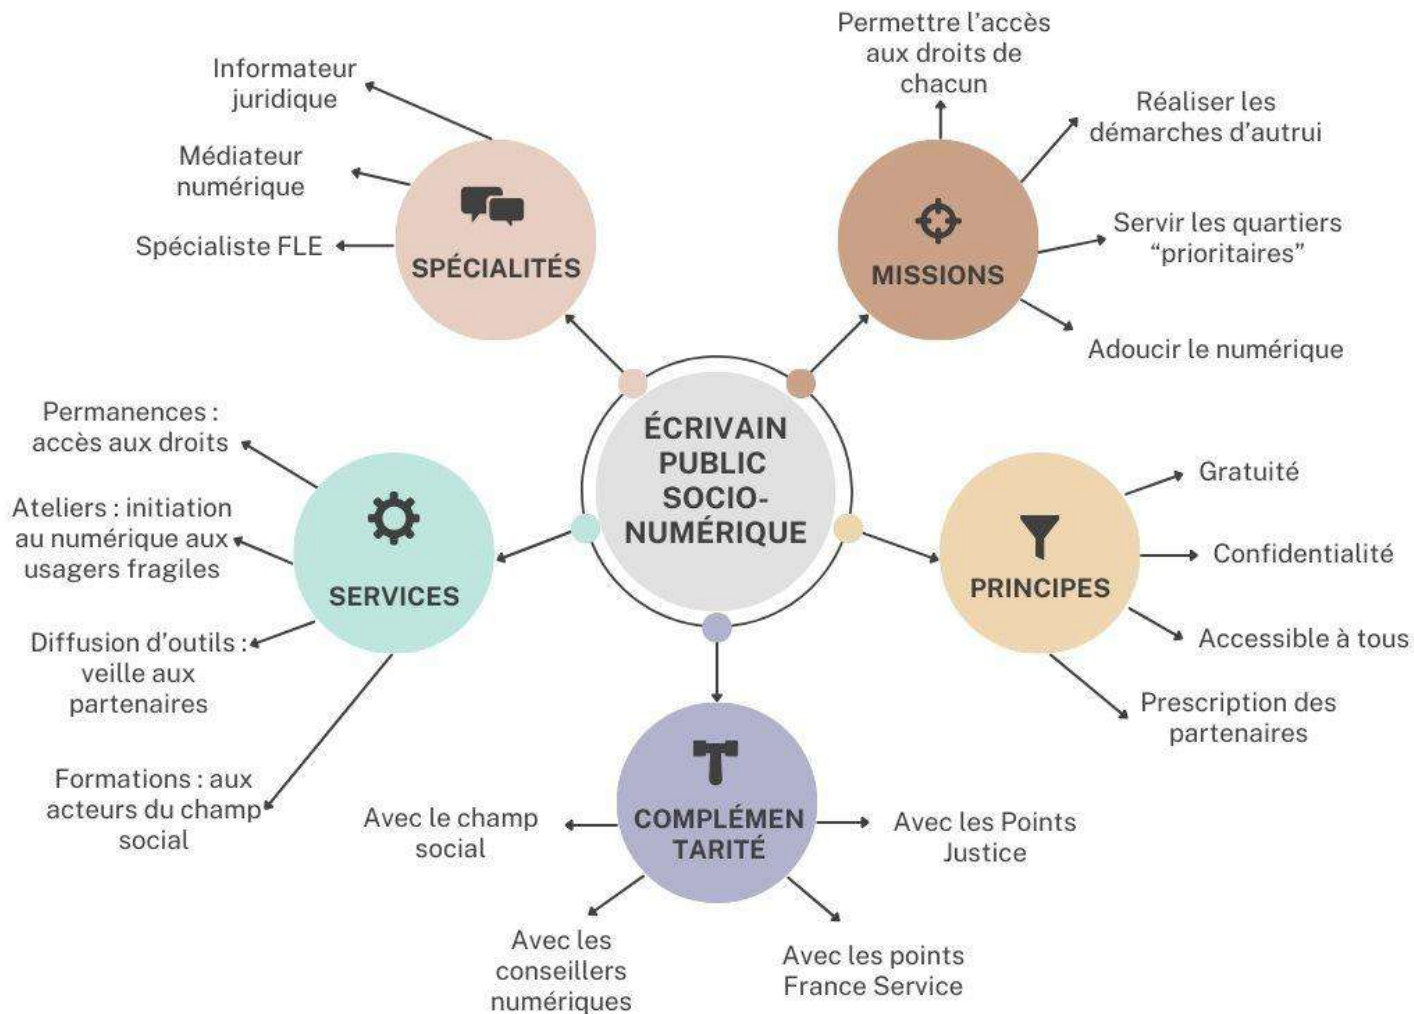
ÉCRIVAIN PUBLIC SOCIO-NUMÉRIQUE

SPÉCIALITÉS

Informateur juridique

Médiateur numérique

Spécialiste FLE

MISSIONS

Permettre l'accès aux droits de chacun

Réaliser les démarches d'autrui

Servir les quartiers "prioritaires"

Adoucir le numérique

SERVICES

Permanences : accès aux droits

Ateliers : initiation au numérique aux usagers fragiles

Diffusion d'outils : veille aux partenaires

Formations : aux acteurs du champ social

PRINCIPES

Gratuité

Confidentialité

Accessible à tous

Prescription des partenaires

COMPLÉMEN TARITÉ

Avec le champ social

Avec les Points Justice

Avec les conseillers numériques

Avec les points France Service